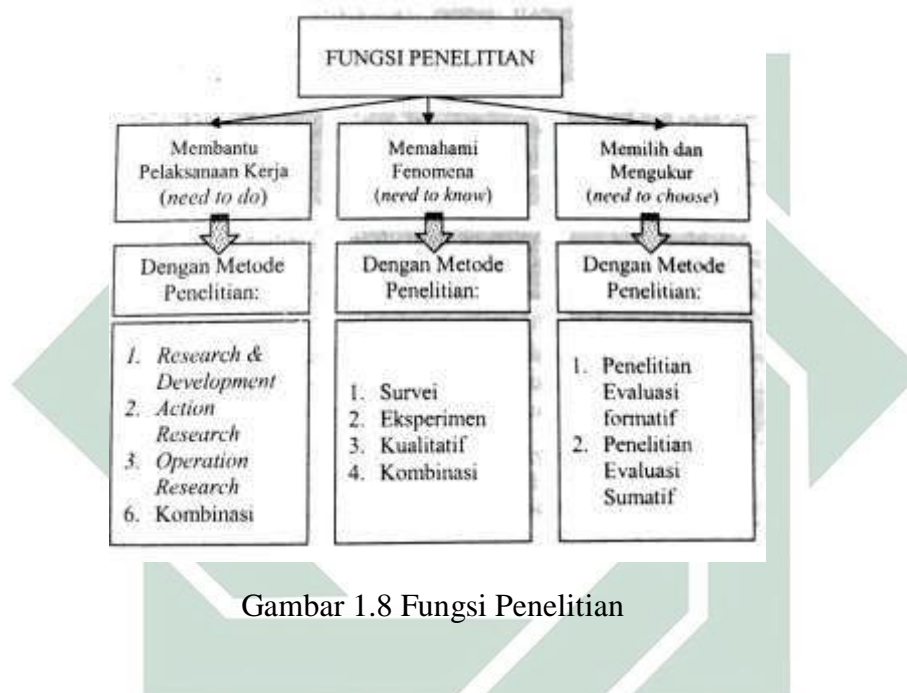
FUNGSI PENELITIAN

Membantu Pelaksanaan Kerja (*need to do*)

Dengan Metode Penelitian:

1. *Research & Development*
2. *Action Research*
3. *Operation Research*
6. Kombinasi

Memahami Fenomena (*need to know*)

Dengan Metode Penelitian:

1. Survei
2. Eksperimen
3. Kualitatif
4. Kombinasi

Memilih dan Mengukur (*need to choose*)

Dengan Metode Penelitian:

1. Penelitian Evaluasi formatif
2. Penelitian Evaluasi Sumatif

Gambar 1.8 Fungsi Penelitian